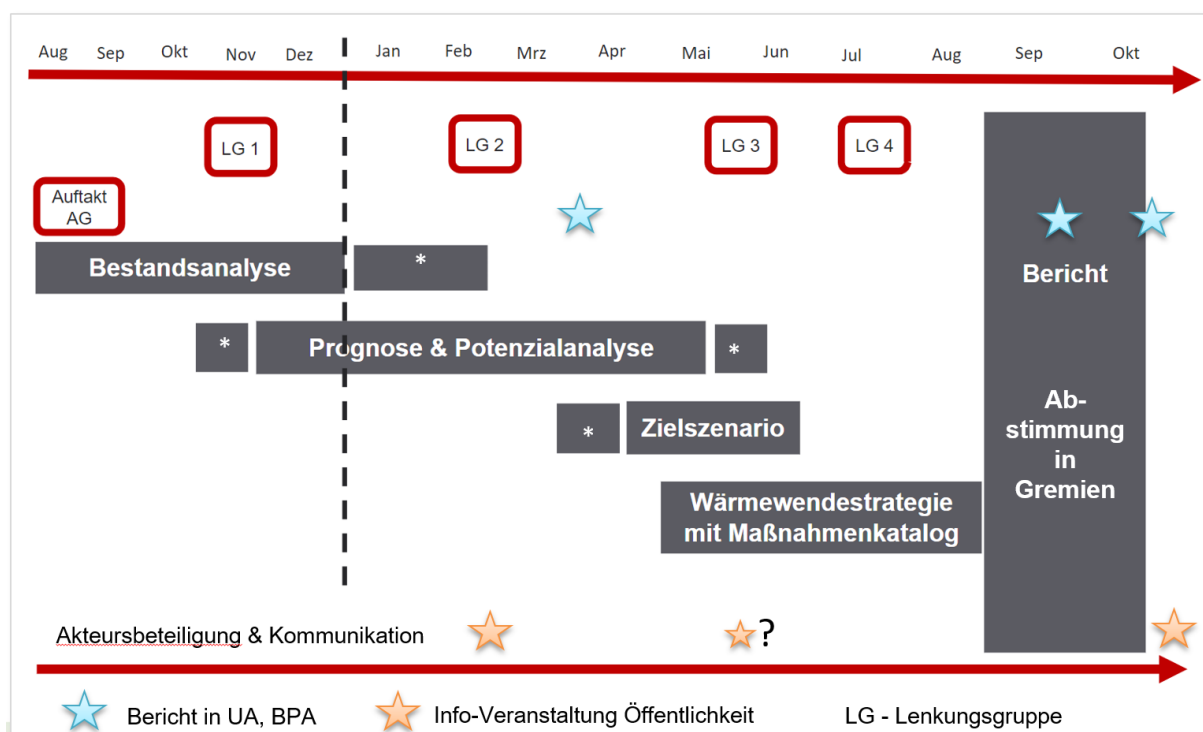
Aug Sep Okt Nov Dez Jan Feb Mrz Apr Mai Jun Jul Aug Sep Okt

LG 1

LG 2

LG 3

LG 4

Auftakt AG

Bestandsanalyse

*

Bericht

*

Prognose & Potenzialanalyse

*

Ab- stimmung in Gremien

*

Zielszenario

Wärmewendestrategie mit Maßnahmenkatalog

Akteursbeteiligung & Kommunikation

?

Bericht in UA, BPA

Info-Veranstaltung Öffentlichkeit

LG - Lenkungsgruppe